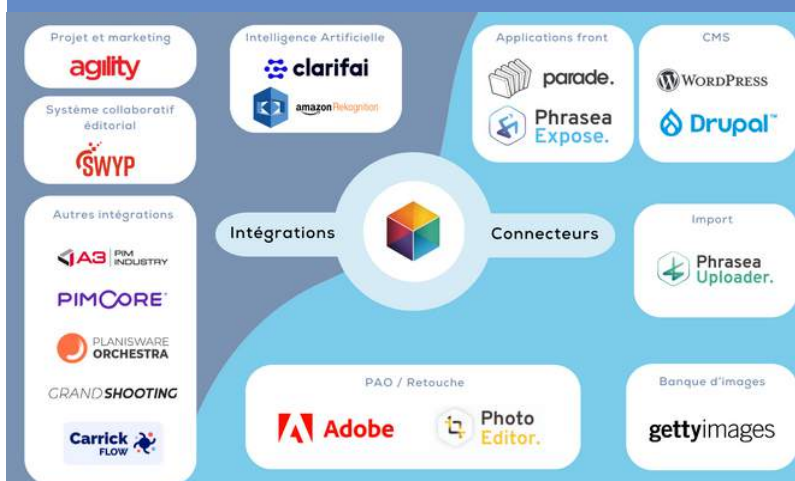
Projet et marketing
agility

Système collaboratif éditorial
SWYP

Autres intégrations
A3 PIM INDUSTRY
PIMCORE
PLANISWARE ORCHESTRA
GRANDSHOOTING
Carrick FLOW

Intelligence Artificielle
clarifai
amazon Rekognition

Applications front
parade.
Phrasea Expose.

CMS
WordPress
Drupal

Intégrations
Connecteurs

Import
Phrasea Uploader.

PAO / Retouche
Adobe
Photo Editor.

Banque d'images
gettyimages